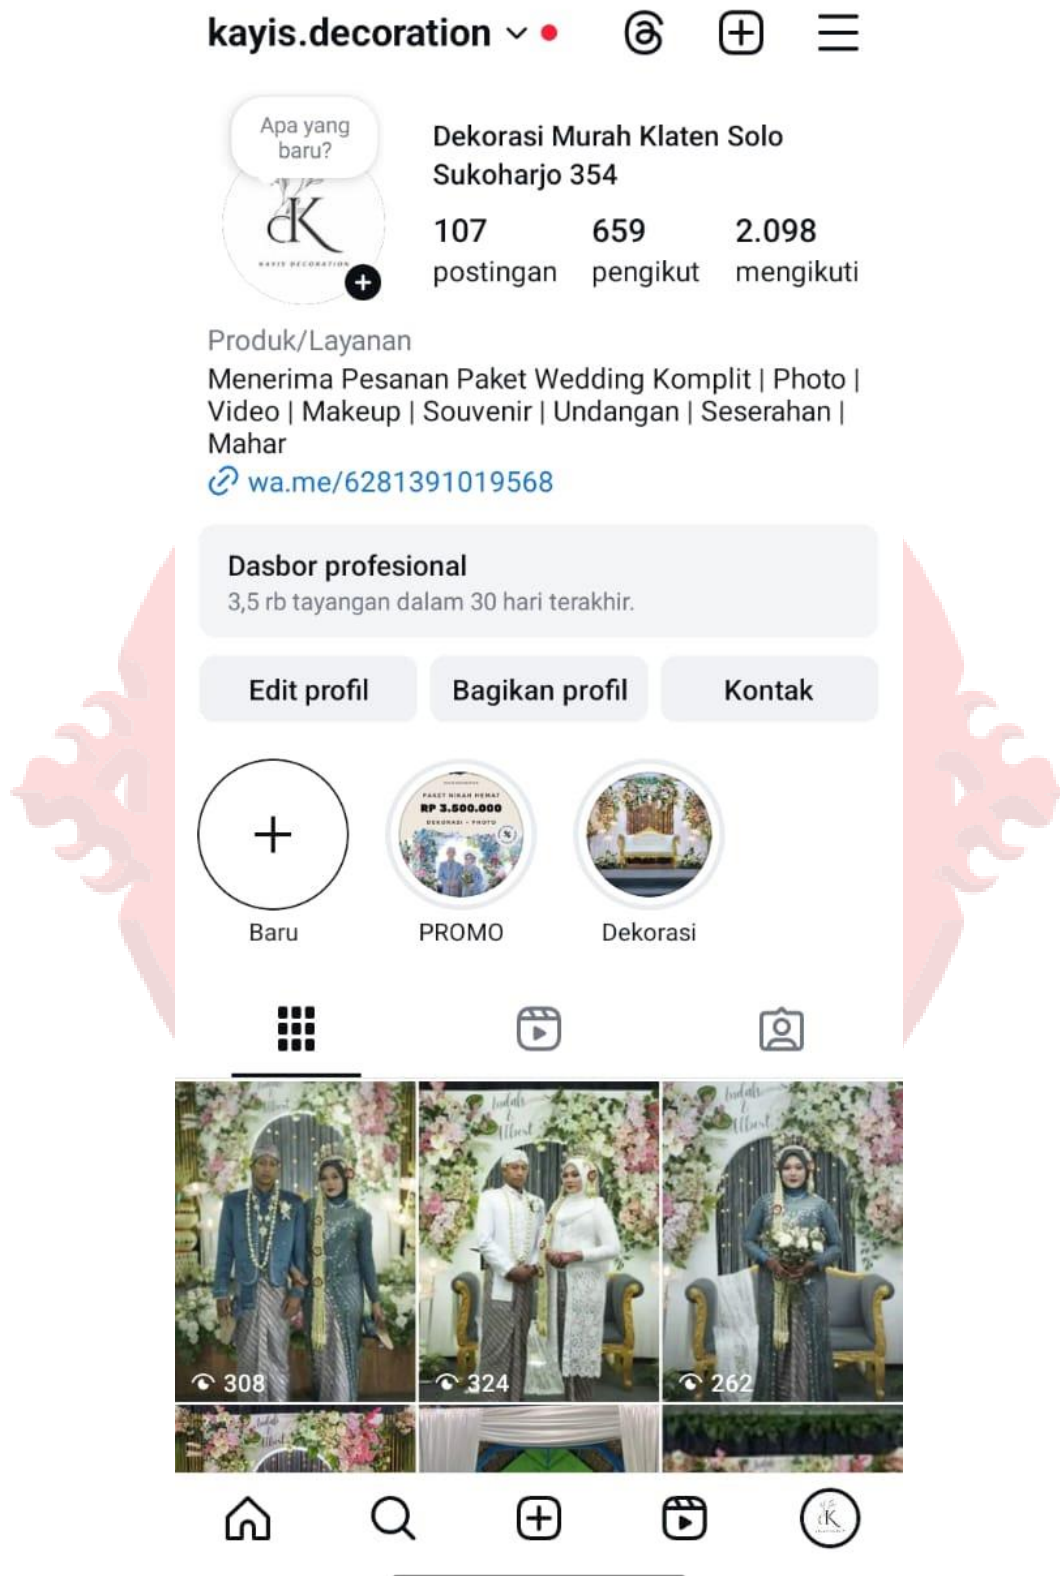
kayis.decoration

Apa yang baru?

Dekorasi Murah Klaten Solo Sukoharjo 354

107 postingan
659 pengikut
2.098 mengikuti

Produk/Layanan
Menerima Pesanan Paket Wedding Komplit | Photo | Video | Makeup | Souvenir | Undangan | Seserahan | Mahar
wa.me/6281391019568

Dasbor profesional
3,5 rb tayangan dalam 30 hari terakhir.

Edit profil
Bagikan profil
Kontak

Baru
PAKET NIKAH HEMAT RP 3.500.000 DEKORASI + PHOTO
PROMO
Dekorasi

308
324
262